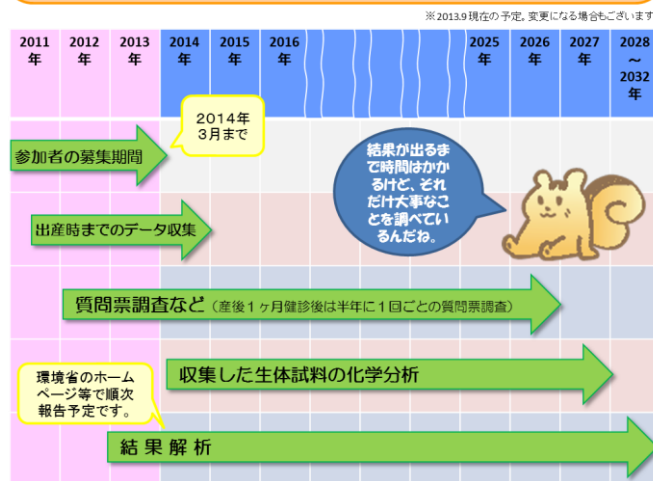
※2013.9 現在の予定。変更になる場合もございます

| 2011年 | 2012年 | 2013年 | 2014年 | 2015年 | 2016年 | 2025年 | 2026年 | 2027年 | 2028～2032年 |
|---|---|---|---|---|---|---|---|---|---|

2014年3月まで

参加者の募集期間

結果が出るまで時間はかかるけど、それだけ大事なことを調べているんだね。

出産時までのデータ収集

質問票調査など（産後１ヶ月健診後は半年に１回ごとの質問票調査）

環境省のホームページ等で順次報告予定です。

収集した生体試料の化学分析

結 果 解 析